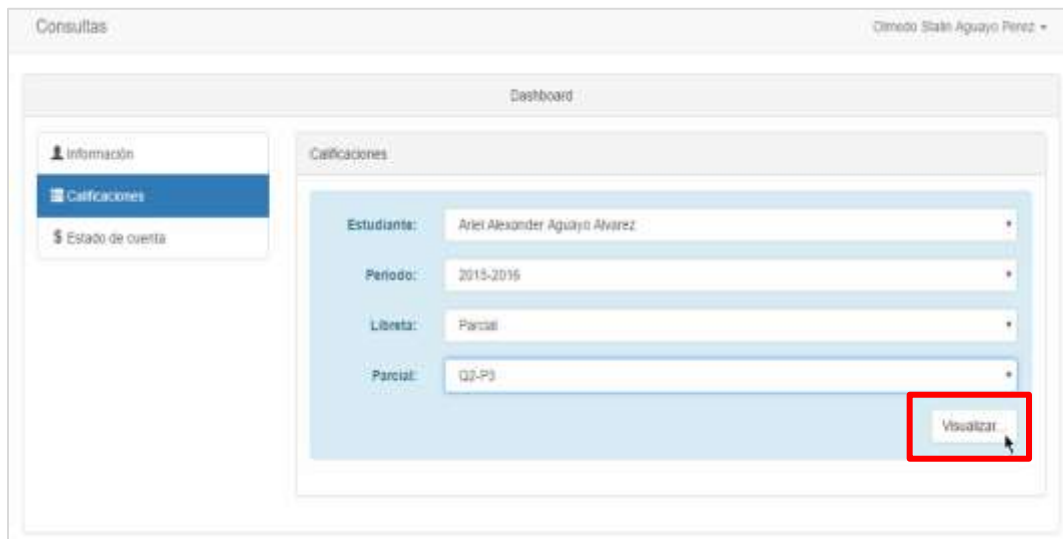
Consultas

Olmedo Stalin Aguayo Perez

Dashboard

Información

Calificaciones

$ Estado de cuenta

Calificaciones

Estudiante: Ariel Alexander Aguayo Alvarez

Periodo: 2015-2016

Libreta: Parcial

Parcial: Q2-P3

Visualizar...